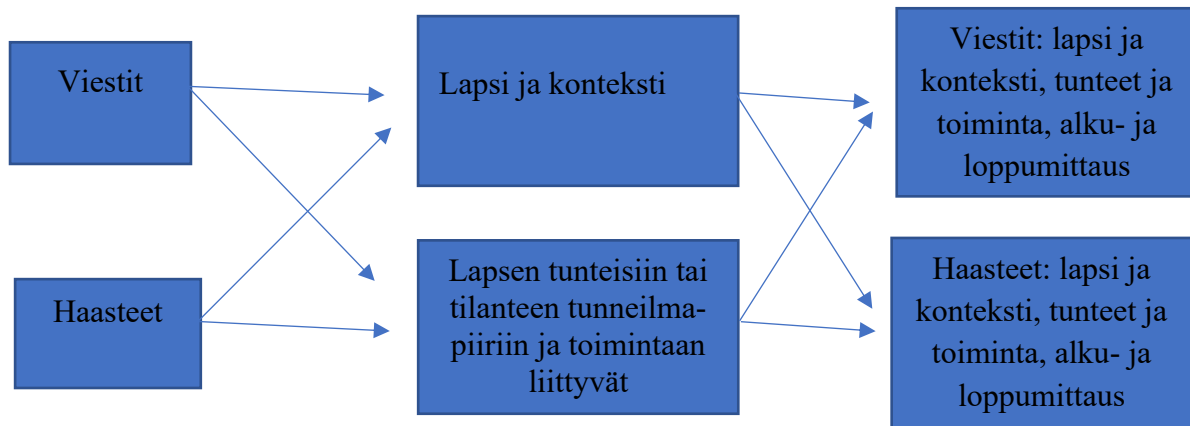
Viestit

Haasteet

Lapsi ja konteksti

Lapsen tunteisiin tai tilanteen tunneilmapiiriin ja toimintaan liittyvät

Viestit: lapsi ja konteksti, tunteet ja toiminta, alku- ja loppumittaus

Haasteet: lapsi ja konteksti, tunteet ja toiminta, alku- ja loppumittaus